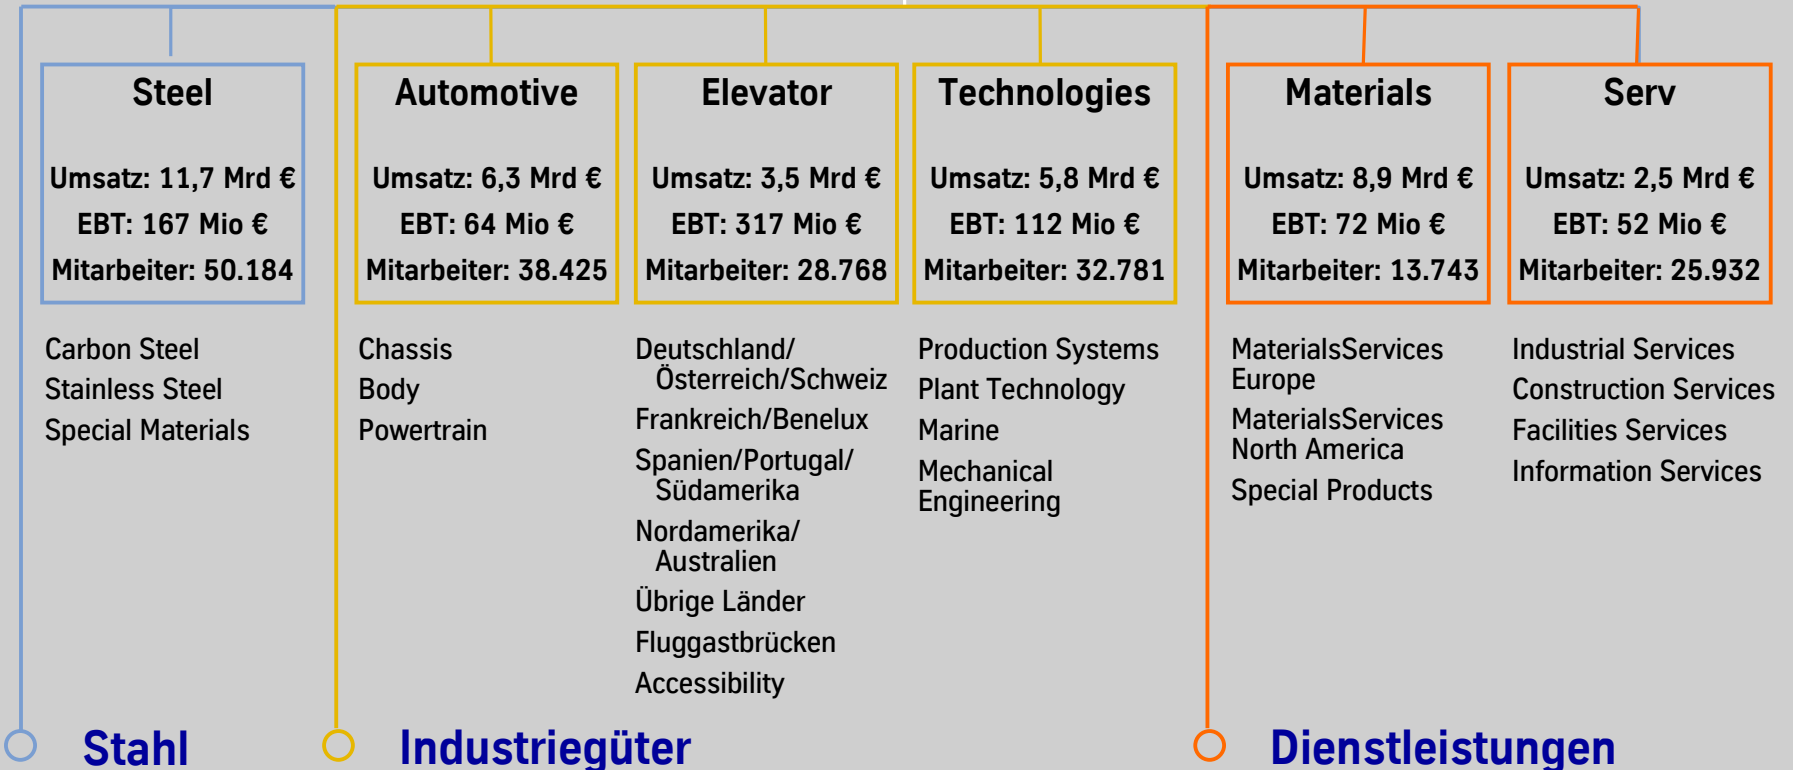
Steel

Umsatz: 11,7 Mrd €
EBT: 167 Mio €
Mitarbeiter: 50.184

Carbon Steel
Stainless Steel
Special Materials

Automotive

Umsatz: 6,3 Mrd €
EBT: 64 Mio €
Mitarbeiter: 38.425

Chassis
Body
Powertrain

Elevator

Umsatz: 3,5 Mrd €
EBT: 317 Mio €
Mitarbeiter: 28.768

Deutschland/ Österreich/Schweiz
Frankreich/Benelux
Spanien/Portugal/ Südamerika
Nordamerika/ Australien
Übrige Länder
Fluggastbrücken
Accessibility

Technologies

Umsatz: 5,8 Mrd €
EBT: 112 Mio €
Mitarbeiter: 32.781

Production Systems
Plant Technology
Marine
Mechanical Engineering

Materials

Umsatz: 8,9 Mrd €
EBT: 72 Mio €
Mitarbeiter: 13.743

MaterialsServices Europe
MaterialsServices North America
Special Products

Serv

Umsatz: 2,5 Mrd €
EBT: 52 Mio €
Mitarbeiter: 25.932

Industrial Services
Construction Services
Facilities Services
Information Services

Stahl

Industriegüter

Dienstleistungen